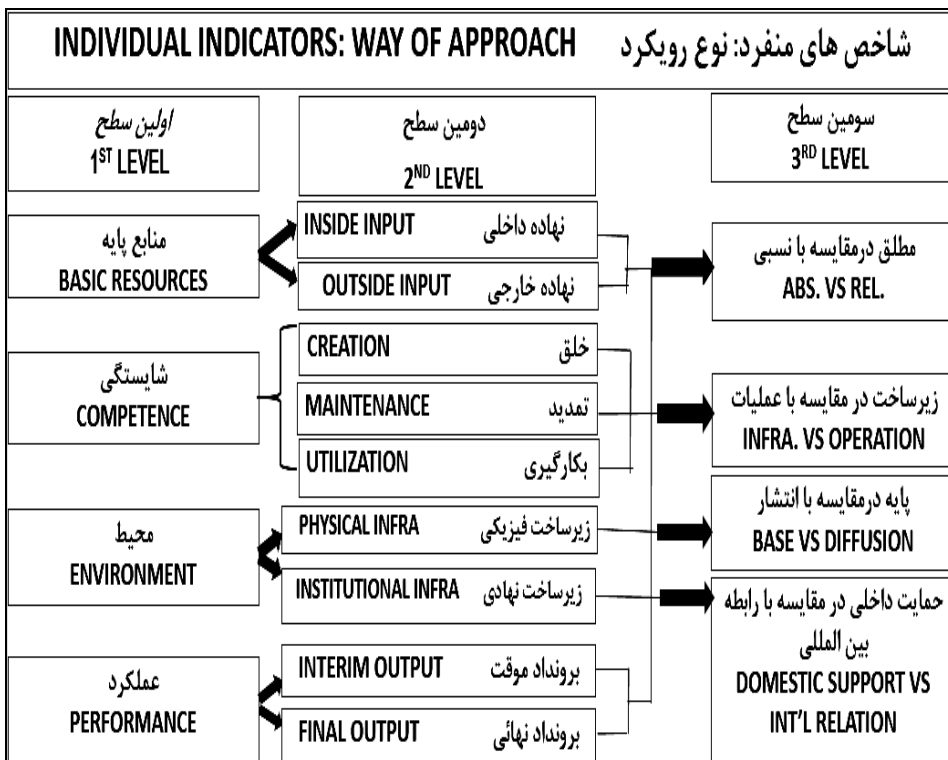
INDIVIDUAL INDICATORS: WAY OF APPROACH شاخص های منفرد: نوع رویکرد

اولین سطح
1$^{ST}$ LEVEL

دومین سطح
2$^{ND}$ LEVEL

سومین سطح
3$^{RD}$ LEVEL

منابع پایه
BASIC RESOURCES

INSIDE INPUT نهاده داخلی

OUTSIDE INPUT نهاده خارجی

مطلق درمقایسه با نسبی
ABS. VS REL.

شایستگی
COMPETENCE

CREATION خلق

MAINTENANCE تمدید

UTILIZATION بکارگیری

زیرساخت در مقایسه با عملیات
INFRA. VS OPERATION

محیط
ENVIRONMENT

PHYSICAL INFRA زیرساخت فیزیکی

INSTITUTIONAL INFRA زیرساخت نهادی

پایه درمقایسه با انتشار
BASE VS DIFFUSION

حمایت داخلی در مقایسه با رابطه بین المللی
DOMESTIC SUPPORT VS INT'L RELATION

عملکرد
PERFORMANCE

INTERIM OUTPUT برونداد موقت

FINAL OUTPUT برونداد نهائی